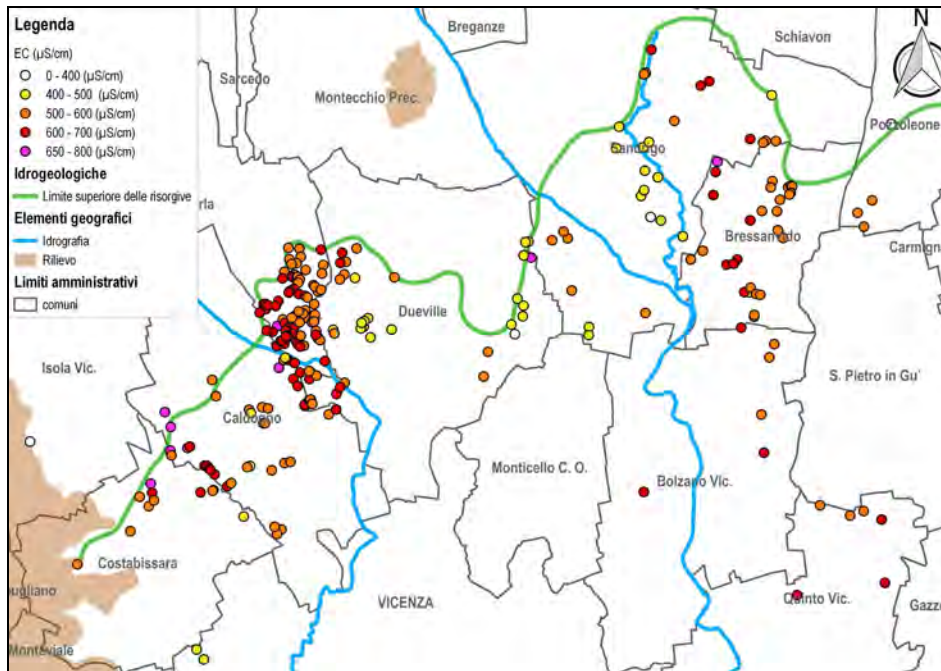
Legenda
EC (µS/cm)
0 - 400 (µS/cm)
400 - 500 (µS/cm)
500 - 600 (µS/cm)
600 - 700 (µS/cm)
650 - 800 (µS/cm)
Idrogeologiche
Limite superiore delle risorgive
Elementi geografici
Idrografia
Rilievo
Limiti amministrativi
comuni

N
Breganze
Schiavon
Sarcedo
Montecchio Prec.
Pozzoleone
Sandrigo
Bressanvido
Carmign
Dueville
Isola Vic.
S. Pietro in Gu'
Caldogno
Monticello C. O.
Bolzano Vic.
Costabissara
VICENZA
Quinto Vic.
Gazz
Monteviale
ugliano
rla